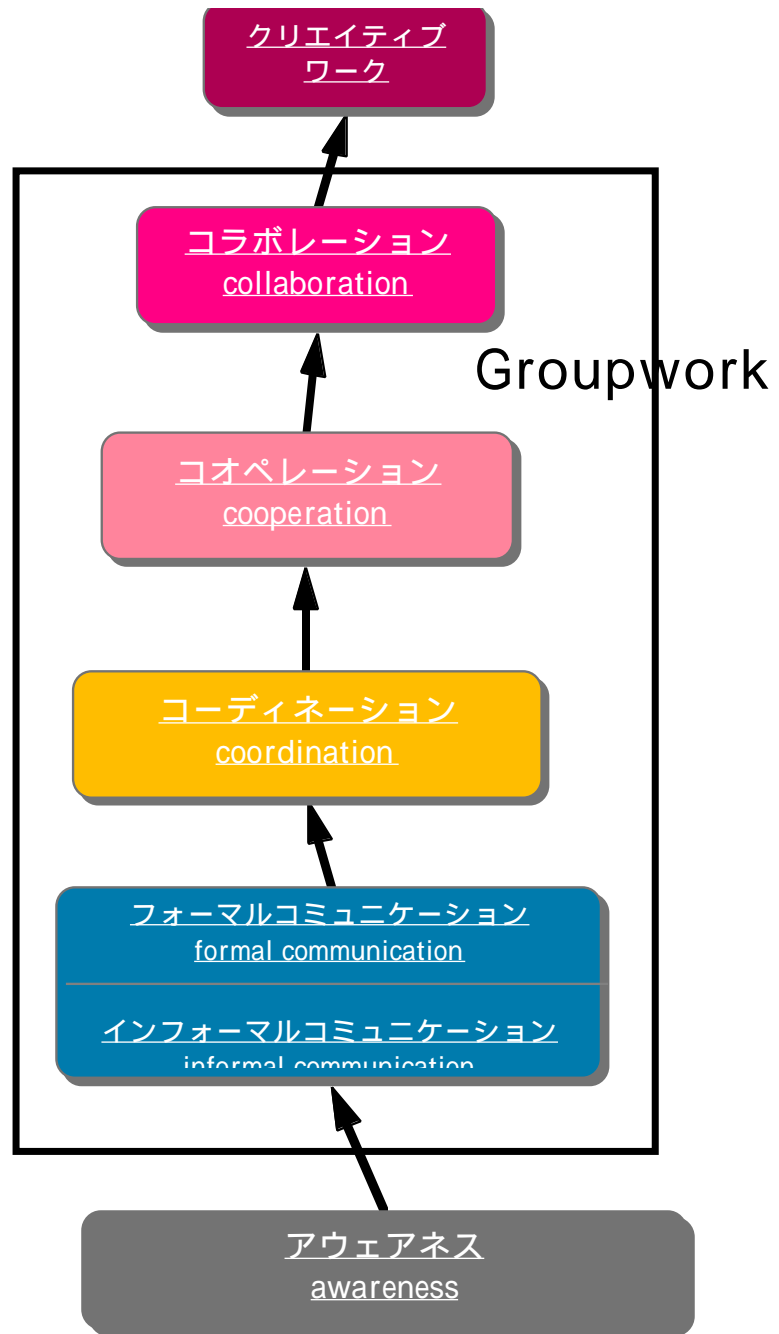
クリエイティブ
ワーク

コラボレーション
collaboration

Groupwork

コオペレーション
cooperation

コーディネーション
coordination

フォーマルコミュニケーション
formal communication

インフォーマルコミュニケーション
informal communication

アウェアネス
awareness